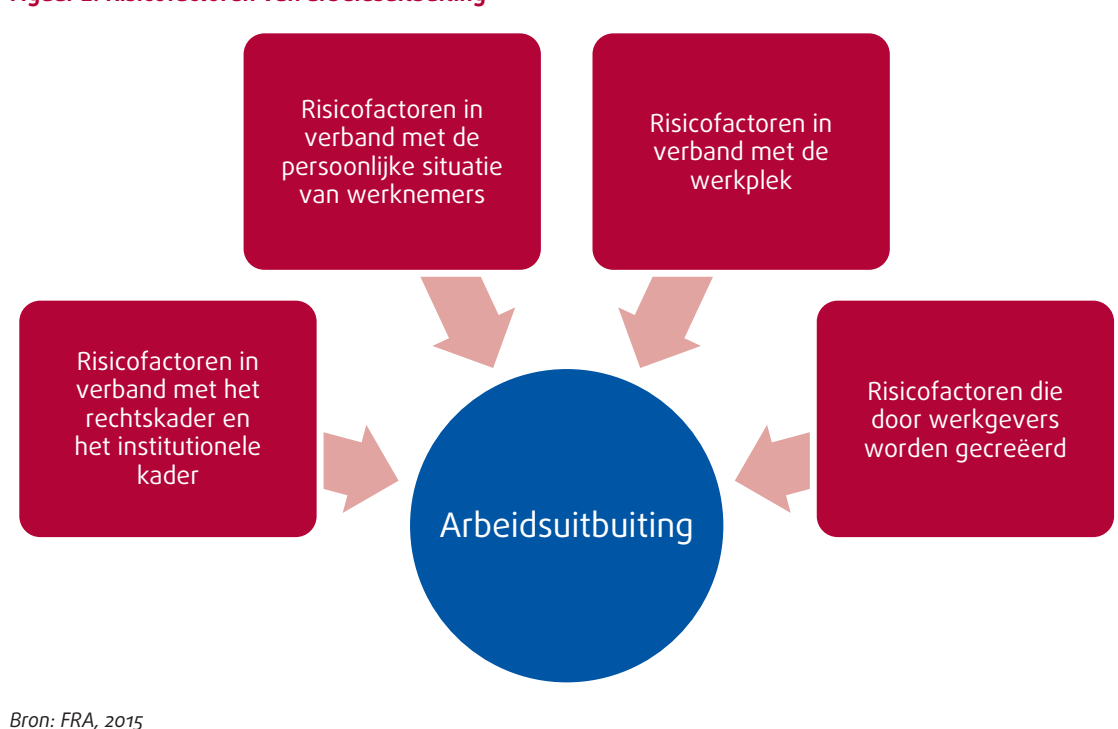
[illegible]

Risicofactoren in verband met de persoonlijke situatie van werknemers

Risicofactoren in verband met de werkplek

Risicofactoren in verband met het rechtskader en het institutionele kader

Risicofactoren die door werkgevers worden gecreëerd

Arbeidsuitbuiting

Bron: FRA, 2015